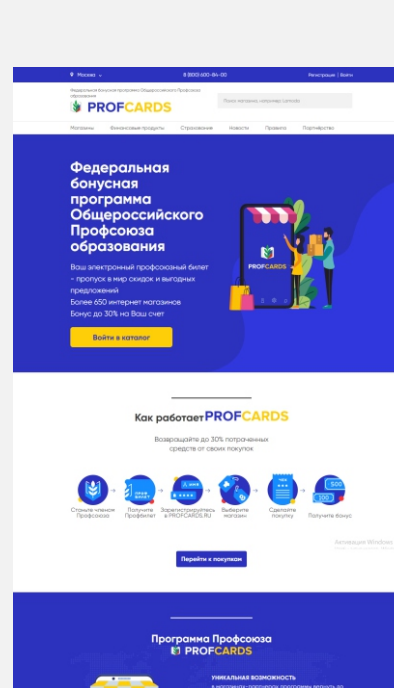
Москва

8 (800) 600-84-00

Регистрация | Войти

Федеральная бонусная программа Общероссийского Профсоюза образования

PROFCARDS

Поиск магазина, например Lamoda

Магазины

Финансовые продукты

Страхование

Новости

Правила

Партнёрство

Федеральная бонусная программа Общероссийского Профсоюза образования

Ваш электронный профсоюзный билет - пропуск в мир скидок и выгодных предложений

Более 650 интернет магазинов

Бонус до 30% на Ваш счет

Войти в каталог

PROFCARDS

Как работает PROFCARDS

Возвращайте до 30% потраченных средств от своих покупок

Станьте членом Профсоюза

Получите Профбилет

Зарегистрируйтесь в PROFCARDS.RU

Выберите магазин

Сделайте покупку

Получите бонус

Перейти к покупкам

Активация Windows

Программа Профсоюза

PROFCARDS

УНИКАЛЬНАЯ ВОЗМОЖНОСТЬ

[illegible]